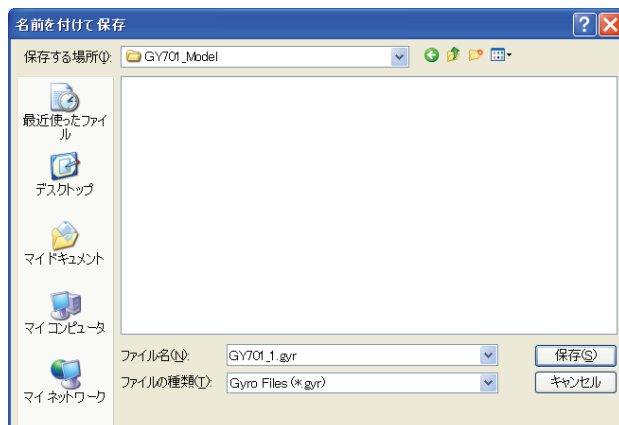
名前を付けて保存

保存する場所(I): GY701_Model

最近使ったファイル

デスクトップ

マイドキュメント

マイコンピュータ

マイネットワーク

ファイル名(N): GY701_1.gyr

ファイルの種類(T): Gyro Files (*.gyr)

保存(S)

キャンセル